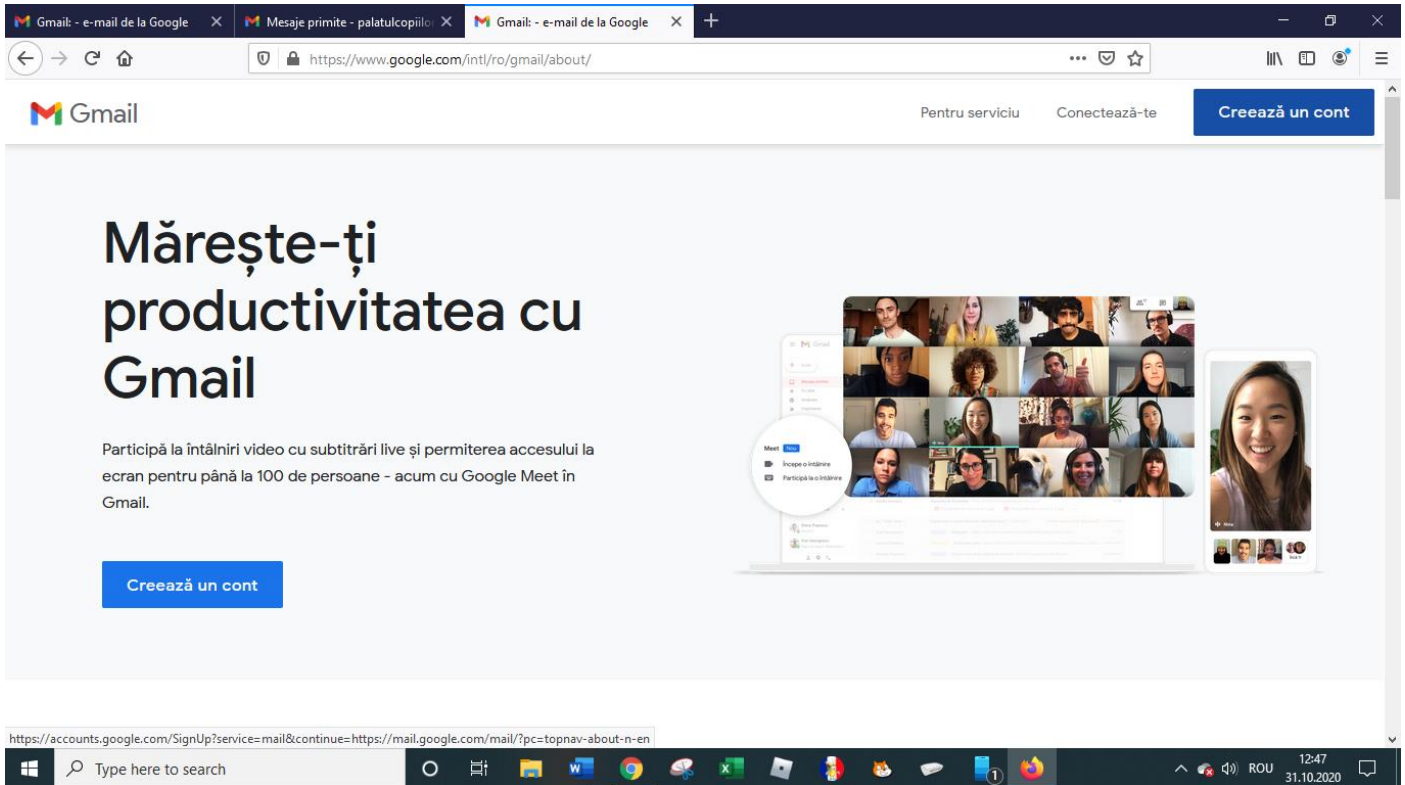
Gmail: - e-mail de la Google
Mesaje primite - palatulcopiilo
Gmail: - e-mail de la Google

https://www.google.com/intl/ro/gmail/about/

Gmail

Pentru serviciu
Conectează-te
Creează un cont

Mărește-ți productivitatea cu Gmail

Participă la întâlniri video cu subtitrări live și permiterea accesului la ecran pentru până la 100 de persoane - acum cu Google Meet în Gmail.

Creează un cont

Meet Nou
Începe o întâlnire
Participă la o întâlnire

https://accounts.google.com/SignUp?service=mail&continue=https://mail.google.com/mail/?pc=topnav-about-n-en

Type here to search

ROU
12:47
31.10.2020